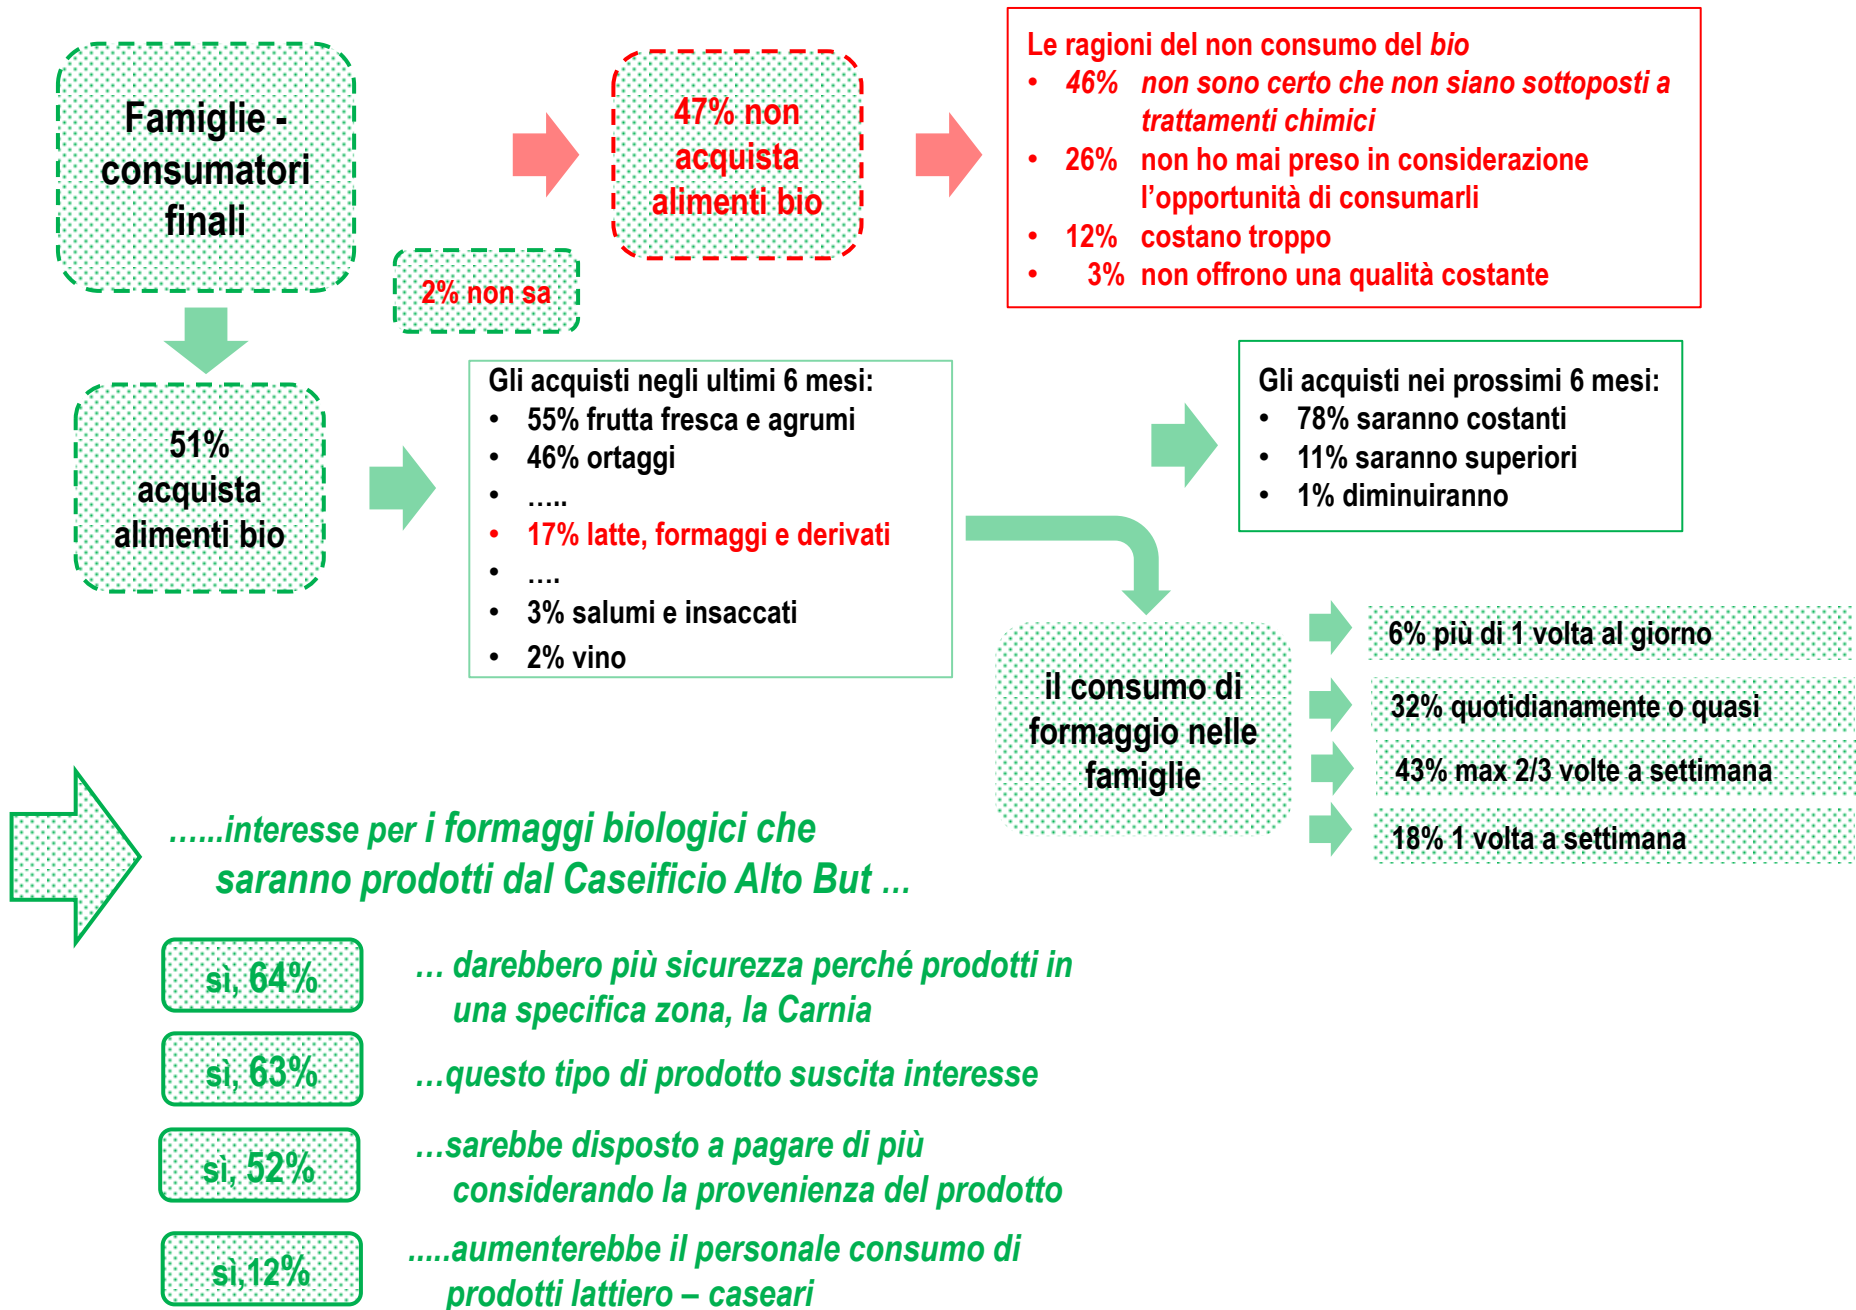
Famiglie - consumatori finali

47% non acquista alimenti bio

Le ragioni del non consumo del bio
• 46% non sono certo che non siano sottoposti a trattamenti chimici
• 26% non ho mai preso in considerazione l'opportunità di consumarli
• 12% costano troppo
• 3% non offrono una qualità costante

2% non sa

51% acquista alimenti bio

Gli acquisti negli ultimi 6 mesi:
• 55% frutta fresca e agrumi
• 46% ortaggi
• .....
• 17% latte, formaggi e derivati
• ....
• 3% salumi e insaccati
• 2% vino

Gli acquisti nei prossimi 6 mesi:
• 78% saranno costanti
• 11% saranno superiori
• 1% diminuiranno

il consumo di formaggio nelle famiglie

6% più di 1 volta al giorno

32% quotidianamente o quasi

43% max 2/3 volte a settimana

18% 1 volta a settimana

......interesse per i formaggi biologici che saranno prodotti dal Caseificio Alto But ...

sì, 64%
... darebbero più sicurezza perché prodotti in una specifica zona, la Carnia

sì, 63%
...questo tipo di prodotto suscita interesse

sì, 52%
...sarebbe disposto a pagare di più considerando la provenienza del prodotto

sì,12%
.....aumenterebbe il personale consumo di prodotti lattiero – caseari